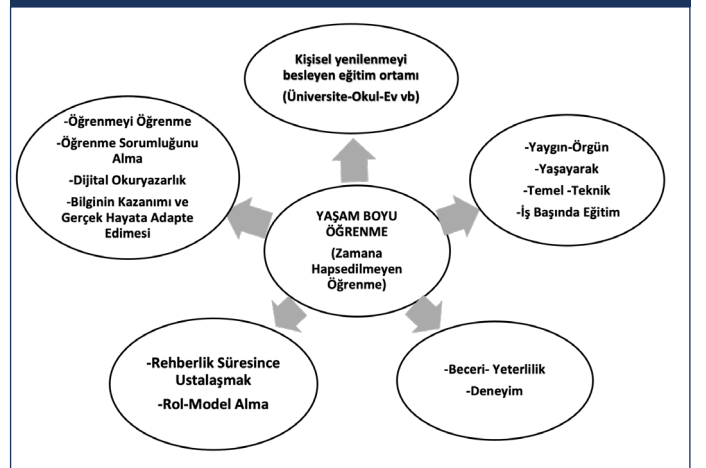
Kişisel yenilenmeyi besleyen eğitim ortamı
(Üniversite-Okul-Ev vb)

-Öğrenmeyi Öğrenme
-Öğrenme Sorumluğunu Alma
-Dijital Okuryazarlık
-Bilginin Kazanımı ve Gerçek Hayata Adapte Edimesi

YAŞAM BOYU ÖĞRENME
(Zamana Hapsedilmeyen Öğrenme)

-Yaygın-Örgün
-Yaşayarak
-Temel -Teknik
-İş Başında Eğitim

-Rehberlik Süresince Ustalaşmak
-Rol-Model Alma

-Beceri- Yeterlilik
-Deneyim